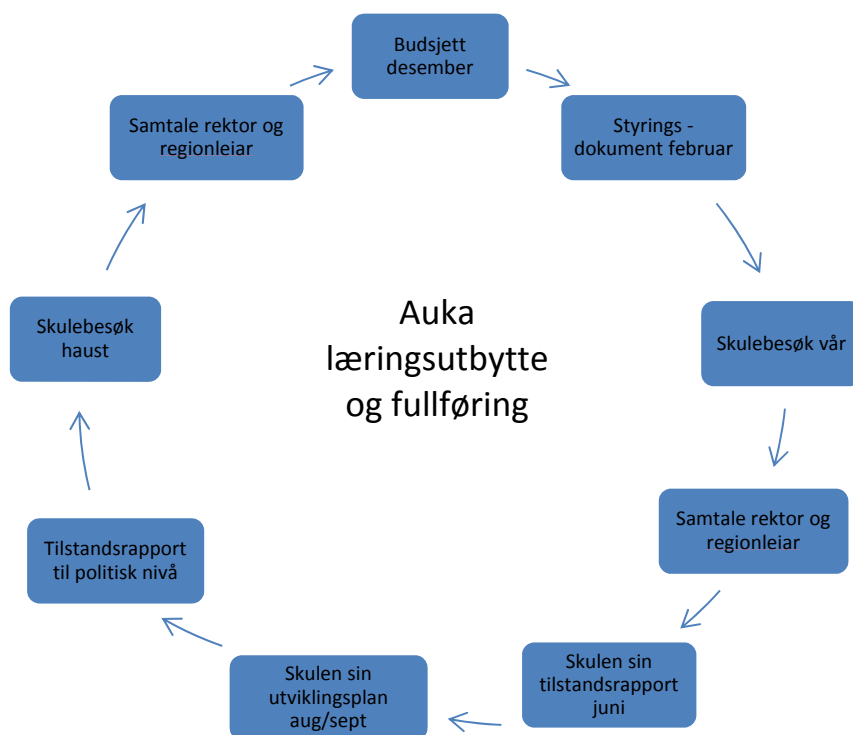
Budsjett desember

Styrings - dokument februar

Skulebesøk vår

Samtale rektor og regionleiar

Skulen sin tilstandsrapport juni

Skulen sin utviklingsplan aug/sept

Tilstandsrapport til politisk nivå

Skulebesøk haust

Samtale rektor og regionleiar

Auka læringsutbytte og fullføring